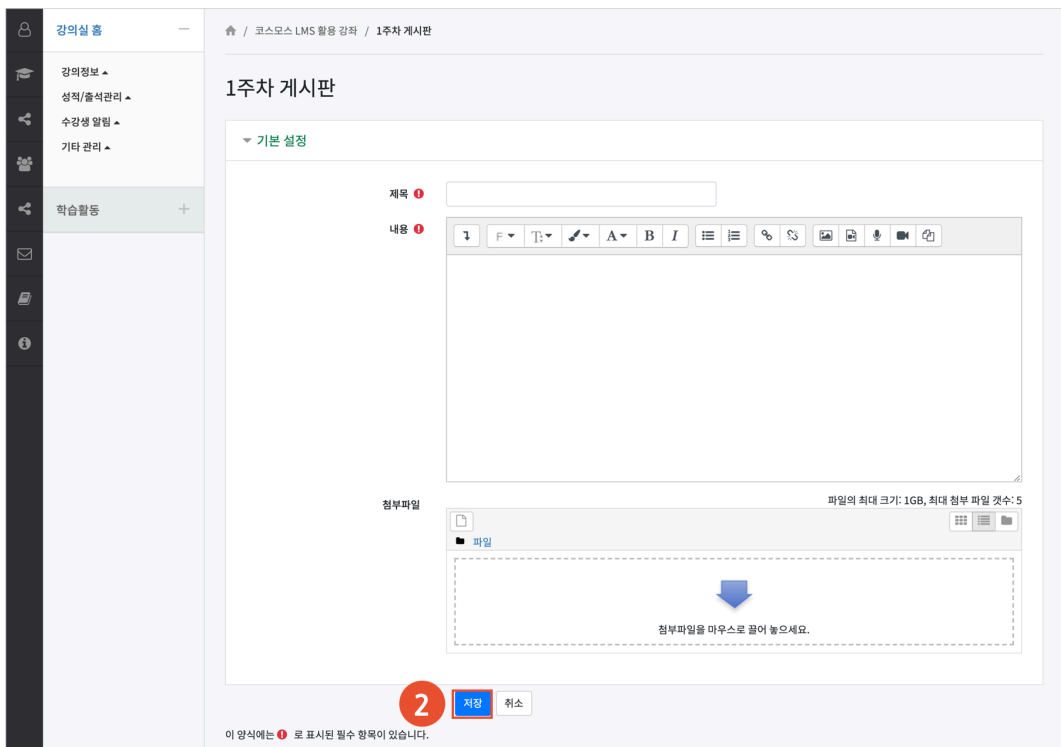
강의실 홈

강의정보
성적/출석관리
수강생 알림
기타 관리

학습활동

/ 코스모스 LMS 활용 강좌 / 1주차 게시판

1주차 게시판

기본 설정

제목

내용

첨부파일

파일의 최대 크기: 1GB, 최대 첨부 파일 갯수: 5

파일

첨부파일을 마우스로 끌어 놓으세요.

2

저장 취소

이 양식에는 로 표시된 필수 항목이 있습니다.